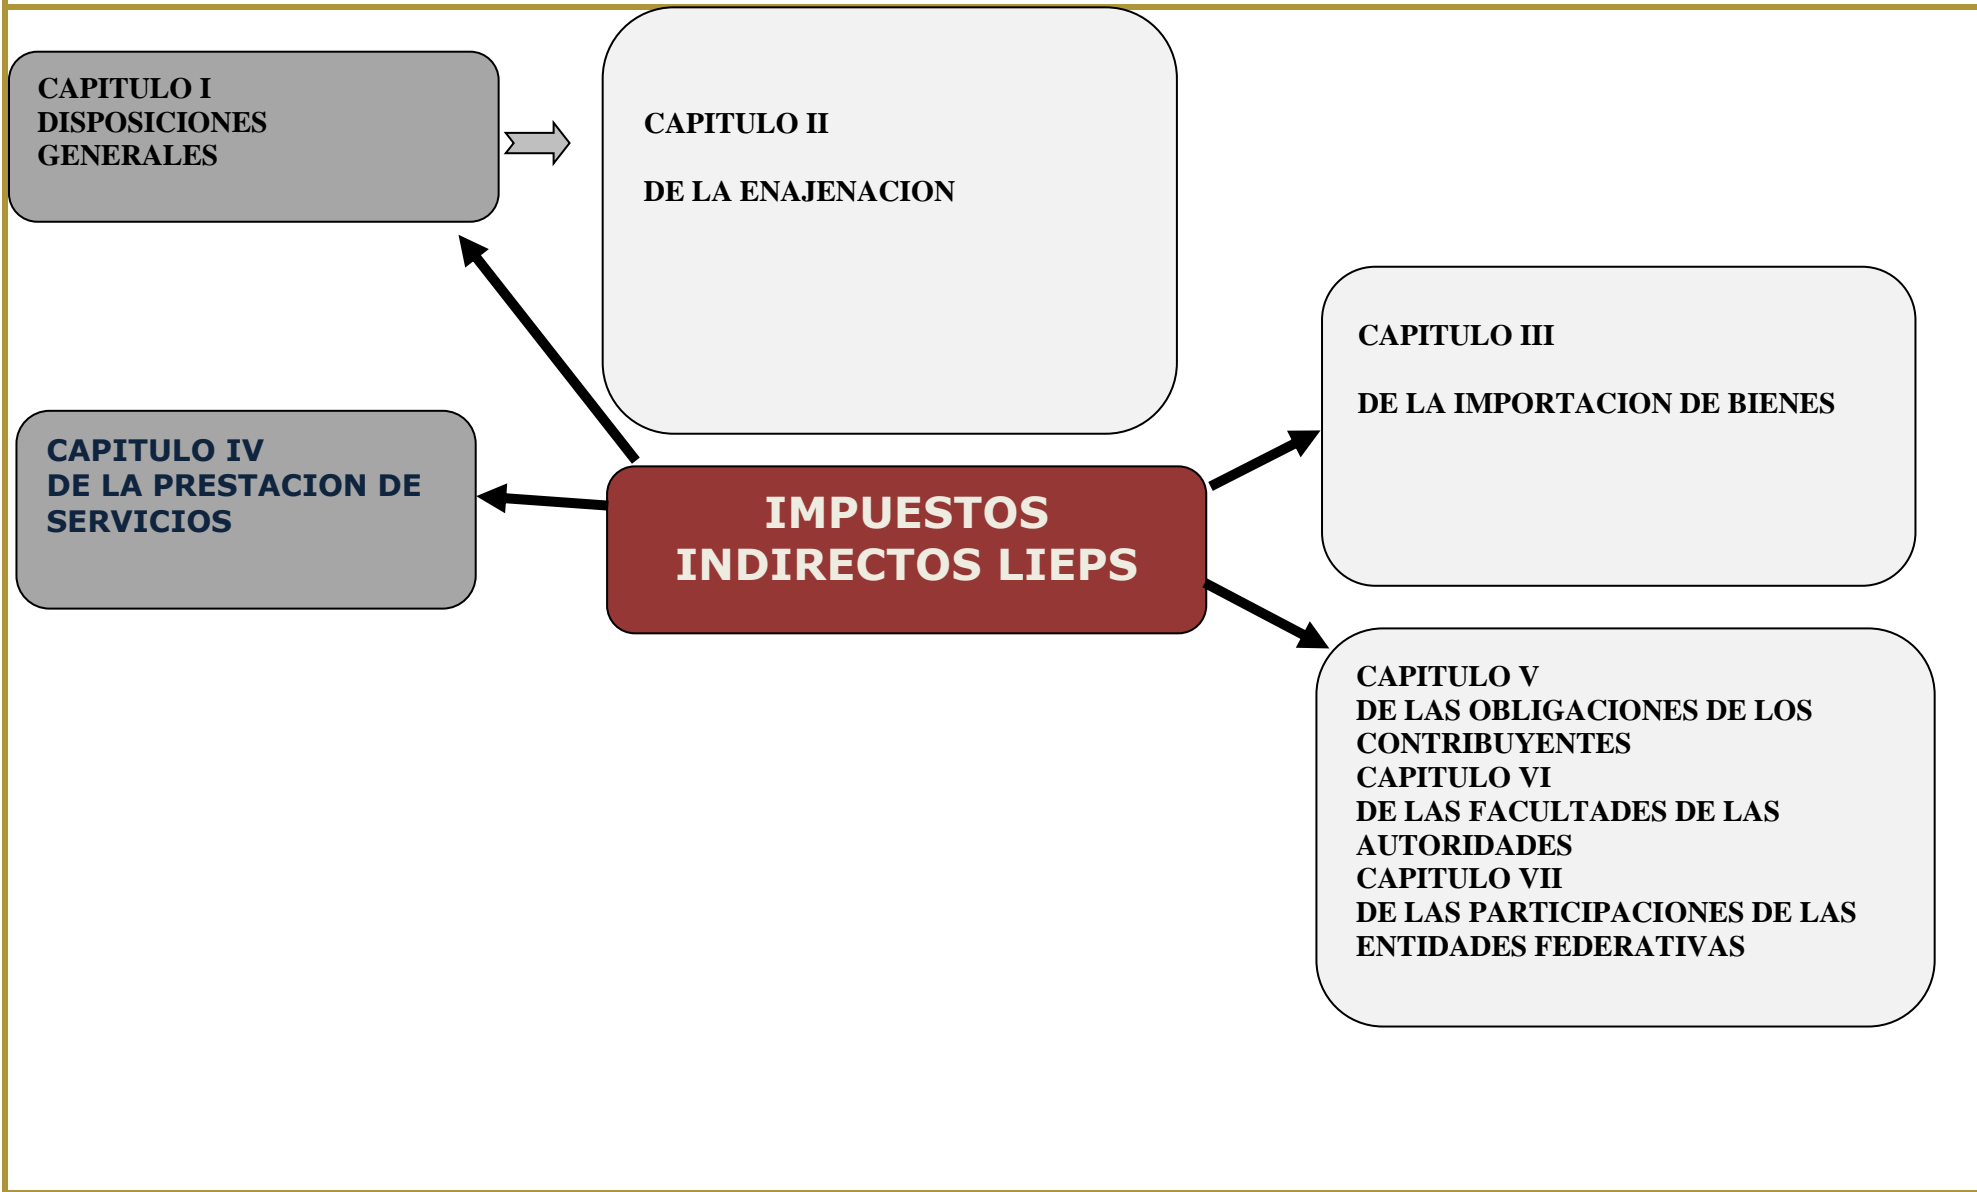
CAPITULO I
DISPOSICIONES GENERALES

CAPITULO II

DE LA ENAJENACION

CAPITULO III

DE LA IMPORTACION DE BIENES

CAPITULO IV
DE LA PRESTACION DE SERVICIOS

IMPUESTOS INDIRECTOS LIEPS

CAPITULO V
DE LAS OBLIGACIONES DE LOS CONTRIBUYENTES
CAPITULO VI
DE LAS FACULTADES DE LAS AUTORIDADES
CAPITULO VII
DE LAS PARTICIPACIONES DE LAS ENTIDADES FEDERATIVAS